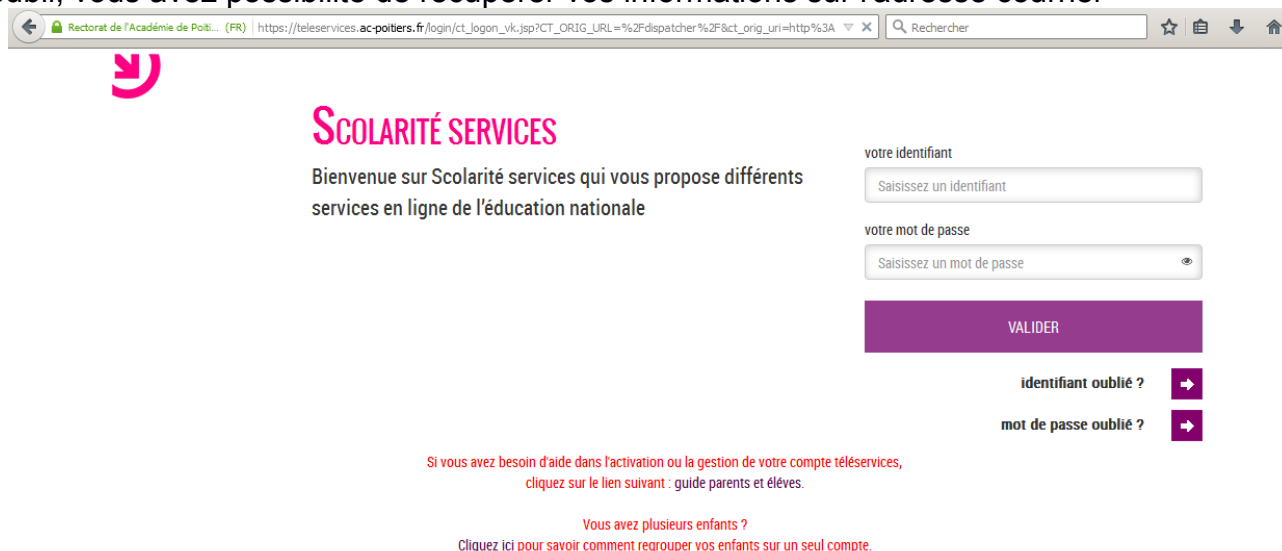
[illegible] vous avez possibilité de récupérer vos informations sur l'adresse courriel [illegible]

Rectorat de l'Académie de Poiti... (FR) https://teleservices.ac-poitiers.fr/login/ct_logon_vk.jsp?CT_ORIG_URL=%2Fdispatcher%2F&ct_orig_uri=http%3A

Rechercher

SCOLARITÉ SERVICES

Bienvenue sur Scolarité services qui vous propose différents services en ligne de l'éducation nationale

votre identifiant

Saisissez un identifiant

votre mot de passe

Saisissez un mot de passe

VALIDER

identifiant oublié ?

mot de passe oublié ?

Si vous avez besoin d'aide dans l'activation ou la gestion de votre compte téléservices, cliquez sur le lien suivant : guide parents et élèves.

Vous avez plusieurs enfants ?
Cliquez ici pour savoir comment regrouper vos enfants sur un seul compte.